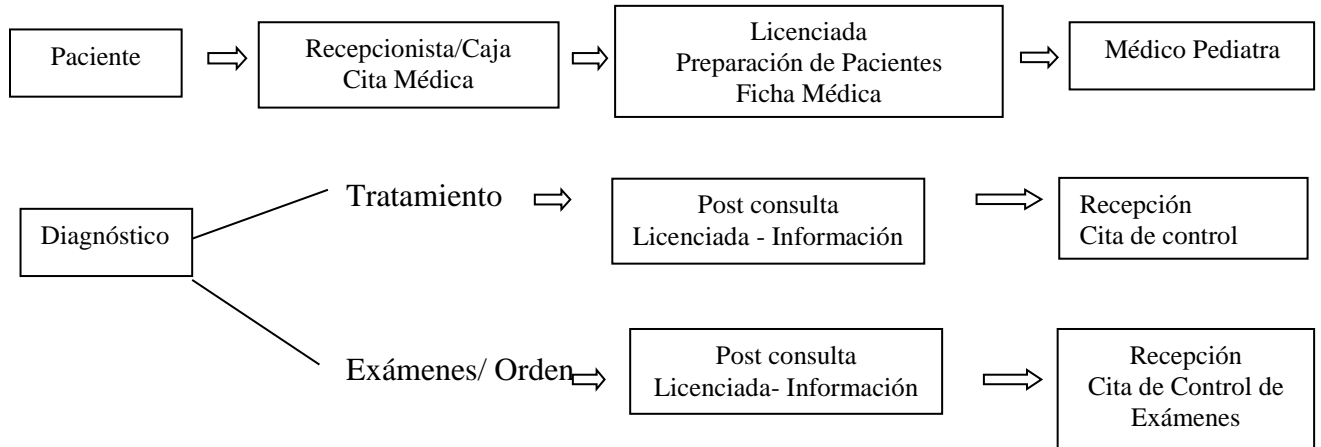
Paciente

Recepcionista/Caja
Cita Médica

Licenciada
Preparación de Pacientes
Ficha Médica

Médico Pediatra

Diagnóstico

Tratamiento

Post consulta
Licenciada - Información

Recepción
Cita de control

Exámenes/ Orden

Post consulta
Licenciada- Información

Recepción
Cita de Control de
Exámenes